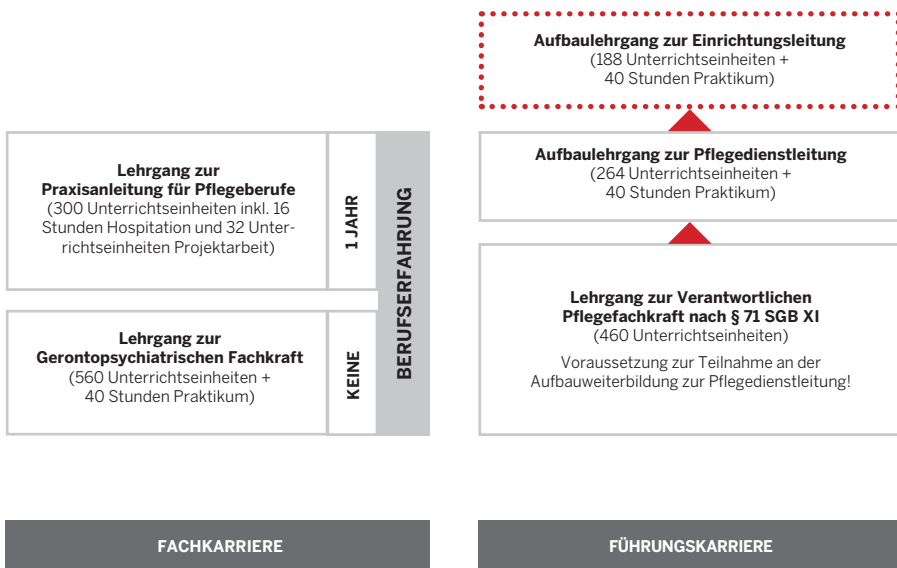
Lehrgang zur Praxisanleitung für Pflegeberufe
(300 Unterrichtseinheiten inkl. 16 Stunden Hospitation und 32 Unterrichtseinheiten Projektarbeit)

1 JAHR

Lehrgang zur Gerontopsychiatrischen Fachkraft
(560 Unterrichtseinheiten + 40 Stunden Praktikum)

KEINE

BERUFSERFAHRUNG

FACHKARRIERE

Aufbaulehrgang zur Einrichtungsleitung
(188 Unterrichtseinheiten + 40 Stunden Praktikum)

Aufbaulehrgang zur Pflegedienstleitung
(264 Unterrichtseinheiten + 40 Stunden Praktikum)

Lehrgang zur Verantwortlichen Pflegefachkraft nach § 71 SGB XI
(460 Unterrichtseinheiten)

Voraussetzung zur Teilnahme an der Aufbauweiterbildung zur Pflegedienstleitung!

FÜHRUNGSKARRIERE